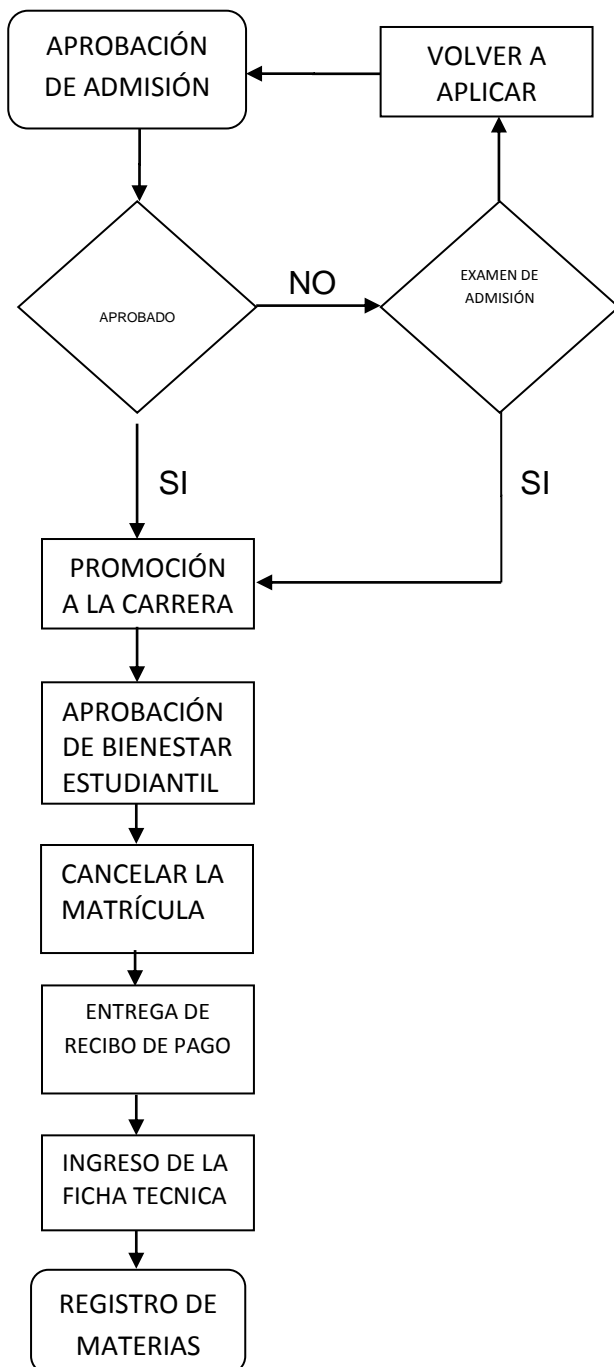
APROBACIÓN DE ADMISIÓN

VOLVER A APLICAR

APROBADO

NO

EXAMEN DE ADMISIÓN

SI

SI

PROMOCIÓN A LA CARRERA

APROBACIÓN DE BIENESTAR ESTUDIANTIL

CANCELAR LA MATRÍCULA

ENTREGA DE RECIBO DE PAGO

INGRESO DE LA FICHA TECNICA

REGISTRO DE MATERIAS